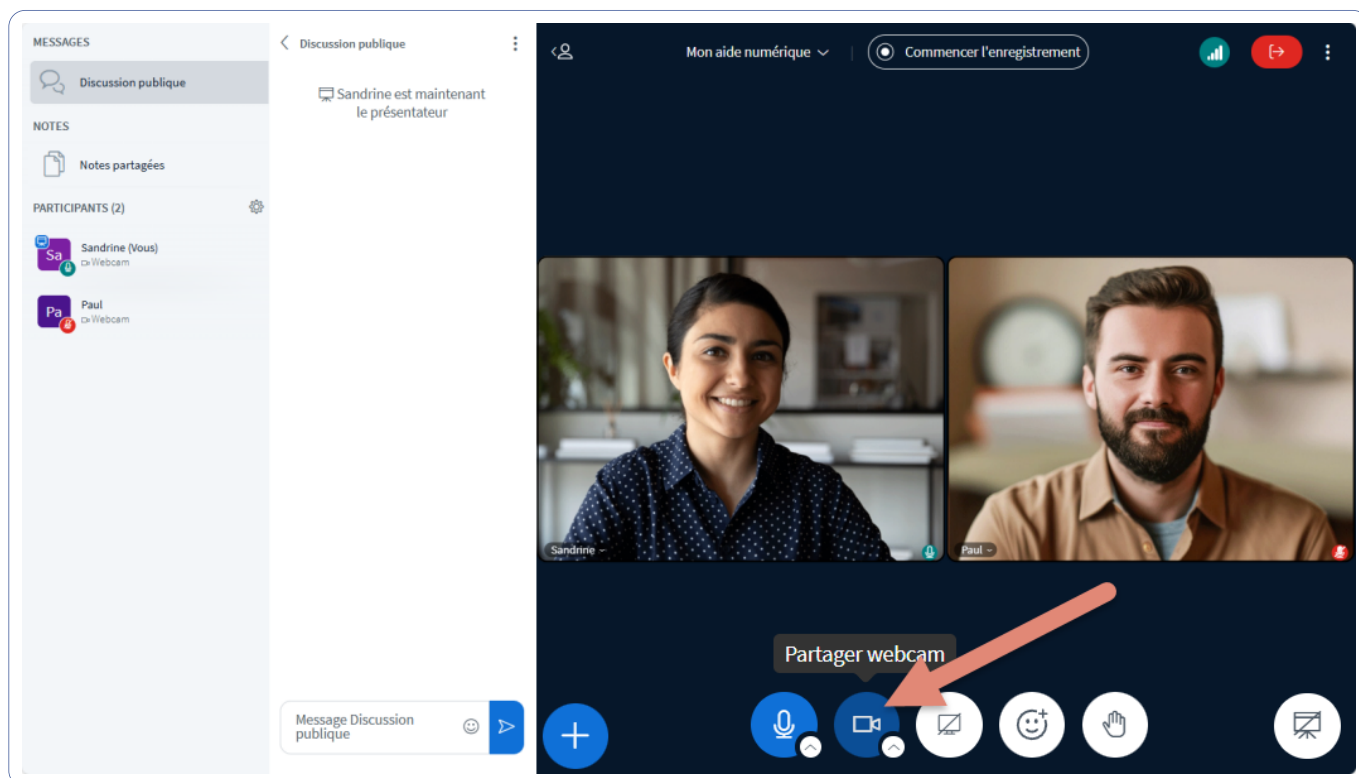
MESSAGES

Discussion publique

NOTES

Notes partagées

PARTICIPANTS (2)

Sa Sandrine (Vous) Webcam

Pa Paul Webcam

Discussion publique

Sandrine est maintenant le présentateur

Message Discussion publique

Mon aide numérique

Commencer l'enregistrement

Sandrine

Paul

Partager webcam